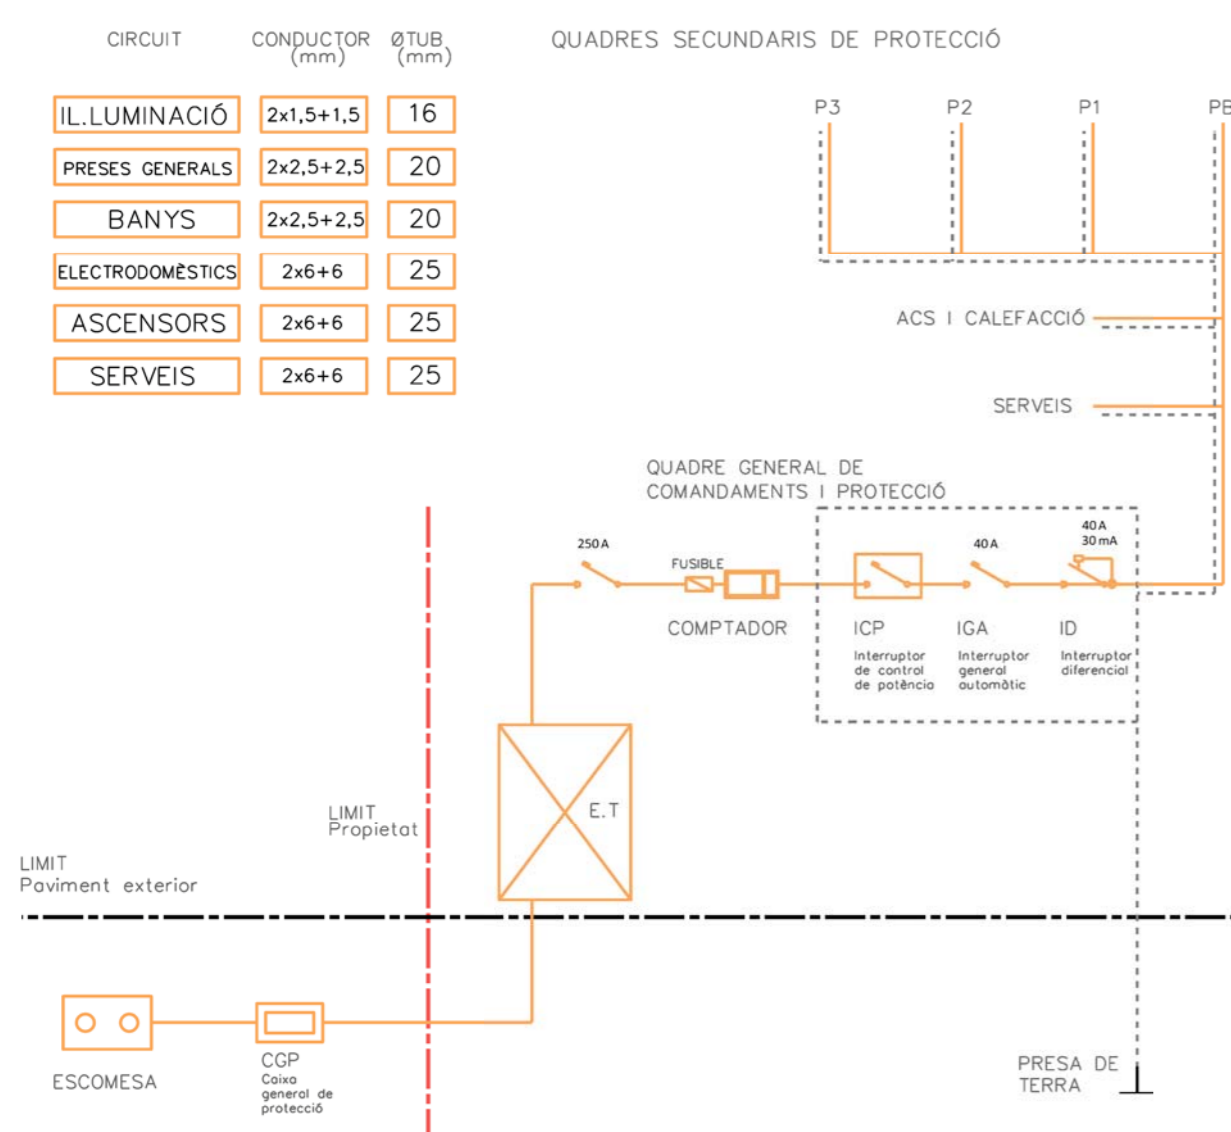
| CIRCUIT | CONDUCTOR (mm) | ØTUB (mm) |
|---|---|---|
| IL.LUMINACIÓ | 2x1,5+1,5 | 16 |
| PRESES GENERALS | 2x2,5+2,5 | 20 |
| BANYS | 2x2,5+2,5 | 20 |
| ELECTRODOMÈSTICS | 2x6+6 | 25 |
| ASCENSORS | 2x6+6 | 25 |
| SERVEIS | 2x6+6 | 25 |

QUADRES SECUNDARIS DE PROTECCIÓ

P3 P2 P1 PB

ACS I CALEFACCIÓ

SERVEIS

QUADRE GENERAL DE COMANDAMENTS I PROTECCIÓ

250A

FUSIBLE

COMPTADOR

40A

40A
30mA

ICP
Interruptor de control de potència

IGA
Interruptor general automàtic

ID
Interruptor diferencial

E.T

LIMIT
Propietat

LIMIT
Paviment exterior

ESCOMESA

CGP
Caixa general de protecció

PRESA DE TERRA